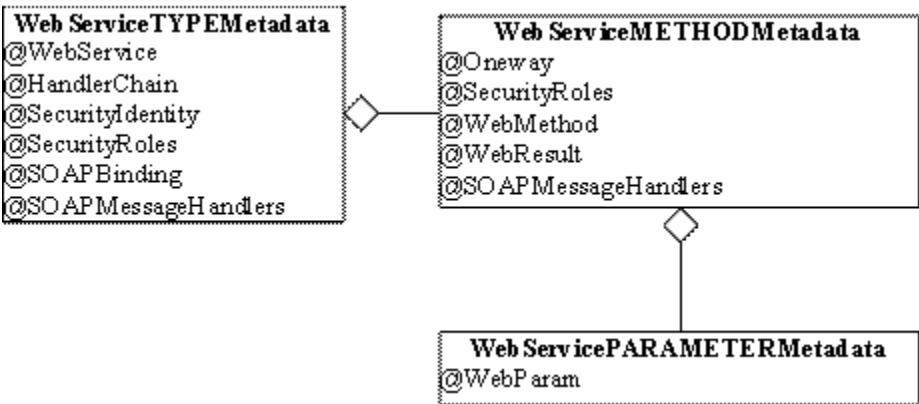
WebServiceTYPEMetadata
@WebService
@HandlerChain
@SecurityIdentity
@SecurityRoles
@SOAPBinding
@SOAPMessageHandlers

WebServiceMETHODMetadata
@Oneway
@SecurityRoles
@WebMethod
@WebResult
@SOAPMessageHandlers

WebServicePARAMETERMetadata
@WebParam